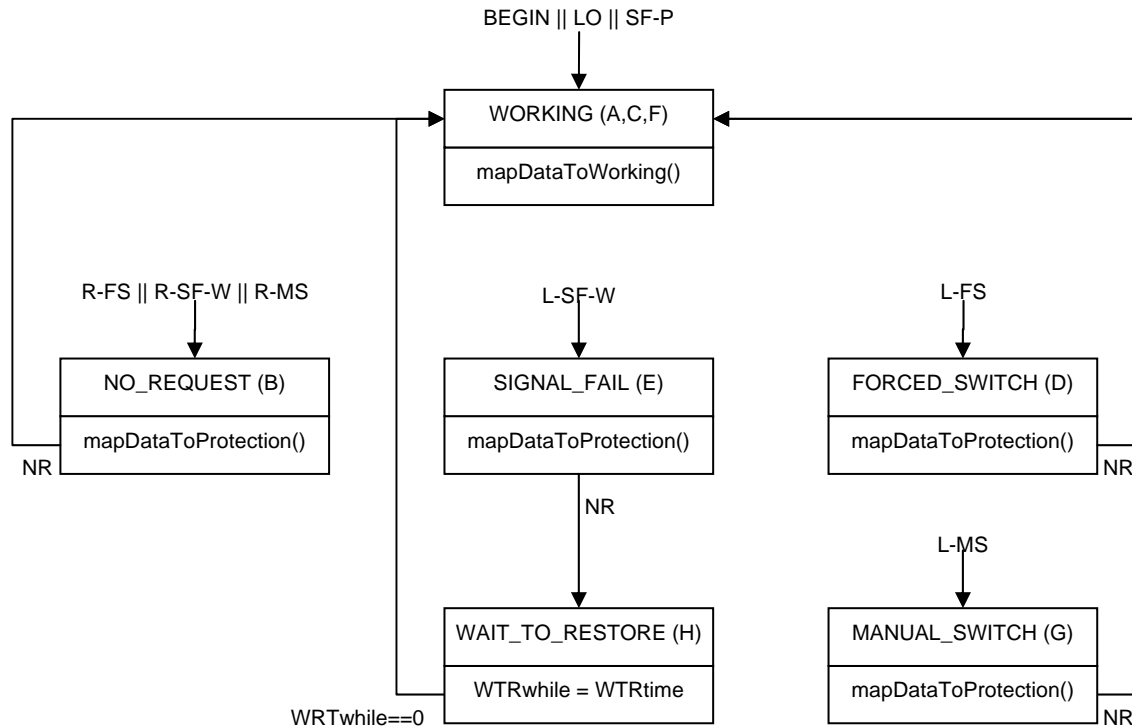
BEGIN || LO || SF-P

WORKING (A,C,F)

mapDataToWorking()

R-FS || R-SF-W || R-MS

NO_REQUEST (B)

mapDataToProtection()

NR

L-SF-W

SIGNAL_FAIL (E)

mapDataToProtection()

NR

WAIT_TO_RESTORE (H)

WTRwhile = WTRtime

WRTwhile==0

L-FS

FORCED_SWITCH (D)

mapDataToProtection()

NR

L-MS

MANUAL_SWITCH (G)

mapDataToProtection()

NR